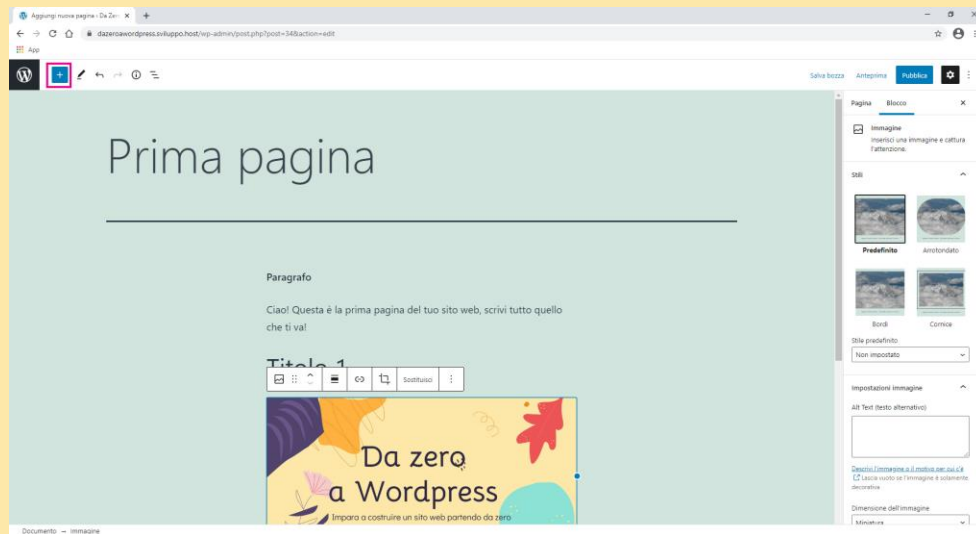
Aggiungi nuova pagina ‹ Da Zer ×
+
dazeroawordpress.sviluppo.host/wp-admin/post.php?post=34&action=edit
App

Salva bozza Anteprima Pubblica

Prima pagina

Paragrafo

Ciao! Questa è la prima pagina del tuo sito web, scrivi tutto quello che ti va!

Titolo 1

Sostituisci

Da zero
a Wordpress
Impara a costruire un sito web partendo da zero

Pagina Blocco

Immagine
Inserisci una immagine e cattura l'attenzione.

Stili

Predefinito Arrotondato

Bordi Cornice

Stile predefinito
Non impostato

Impostazioni immagine

Alt Text (testo alternativo)

Descrivi l'immagine e il motivo per cui c'è
Lascia vuoto se l'immagine è solamente decorativa.

Dimensione dell'immagine
Miniatura

Documento → Immagine